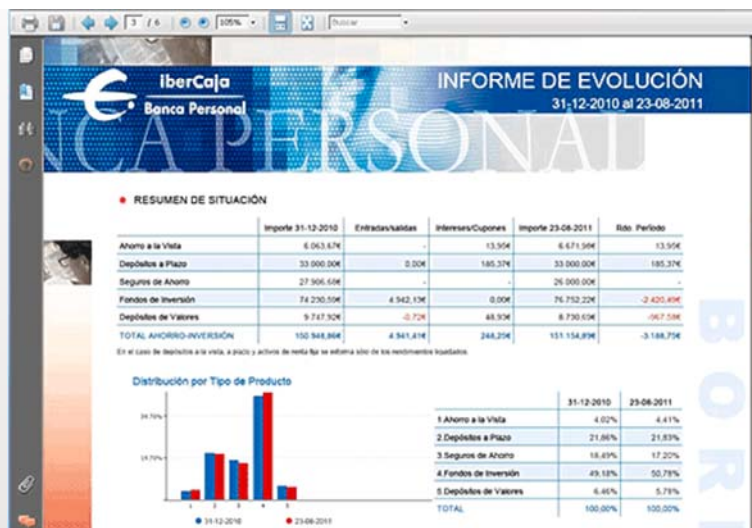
3 / 6 105% Buscar

iberCaja
Banca Personal

INFORME DE EVOLUCIÓN
31-12-2010 al 23-08-2011

NCA PERSONAL

BOR

RESUMEN DE SITUACIÓN

| | Importe 31-12-2010 | Entradas/salidas | Intereses/Cupones | Importe 23-08-2011 | Rdo. Período |
|---|---|---|---|---|---|
| Ahorro a la Vista | 6.063,67€ | - | 13,95€ | 6.671,56€ | 13,95€ |
| Depósitos a Plazo | 33.000,00€ | 0,00€ | 185,37€ | 33.000,00€ | 185,37€ |
| Seguros de Ahorro | 27.906,68€ | - | - | 26.000,00€ | - |
| Fondos de Inversión | 74.230,59€ | 4.942,13€ | 0,00€ | 76.752,22€ | -2.420,49€ |
| Depósitos de Valores | 9.747,92€ | -0,72€ | 48,93€ | 8.730,63€ | -967,58€ |
| TOTAL AHORRO-INVERSIÓN | 150.948,86€ | 4.941,41€ | 248,25€ | 151.154,89€ | -3.188,75€ |

En el caso de depósitos a la vista, a plazo y activos de renta fija se extrema sólo de los rendimientos liquidados.

Distribución por Tipo de Producto

34,70%
18,70%
1 2 3 4 5
31-12-2010 23-08-2011

| | 31-12-2010 | 23-08-2011 |
|---|---|---|
| 1.Ahorro a la Vista | 4,02% | 4,41% |
| 2.Depósitos a Plazo | 21,86% | 21,83% |
| 3.Seguros de Ahorro | 18,49% | 17,20% |
| 4.Fondos de Inversión | 49,18% | 50,78% |
| 5.Depósitos de Valores | 6,46% | 5,78% |
| TOTAL | 100,00% | 100,00% |